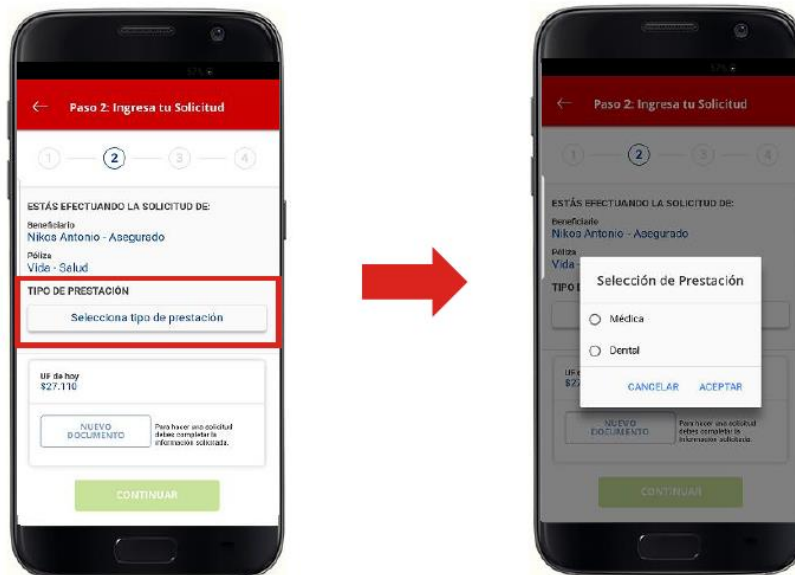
57%

Paso 2: Ingresa tu Solicitud

1 2 3 4

ESTÁS EFECTUANDO LA SOLICITUD DE:

Beneficiario
Nikos Antonio - Asegurado

Póliza
Vida - Salud

TIPO DE PRESTACIÓN

Selecciona tipo de prestación

UF de hoy
$27.110

NUEVO DOCUMENTO

Para hacer una solicitud debes completar la información solicitada.

CONTINUAR

57%

Paso 2: Ingresa tu Solicitud

1 2 3 4

ESTÁS EFECTUANDO LA SOLICITUD DE:

Beneficiario
Nikos Antonio - Asegurado

Póliza
Vida

TIPO D

Selección de Prestación

Médica

Dental

CANCELAR ACEPTAR

NUEVO DOCUMENTO

Para hacer una solicitud debes completar la información solicitada.

CONTINUAR